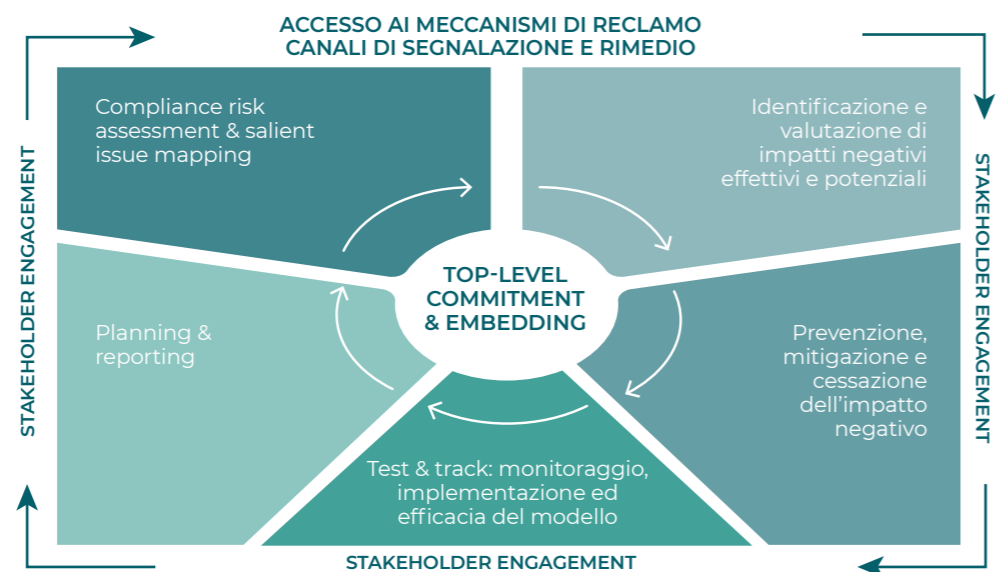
ACCESSO AI MECCANISMI DI RECLAMO
CANALI DI SEGNALAZIONE E RIMEDIO

STAKEHOLDER ENGAGEMENT

Compliance risk assessment & salient issue mapping

Identificazione e valutazione di impatti negativi effettivi e potenziali

STAKEHOLDER ENGAGEMENT

TOP-LEVEL COMMITMENT & EMBEDDING

Planning & reporting

Prevenzione, mitigazione e cessazione dell'impatto negativo

Test & track: monitoraggio, implementazione ed efficacia del modello

STAKEHOLDER ENGAGEMENT